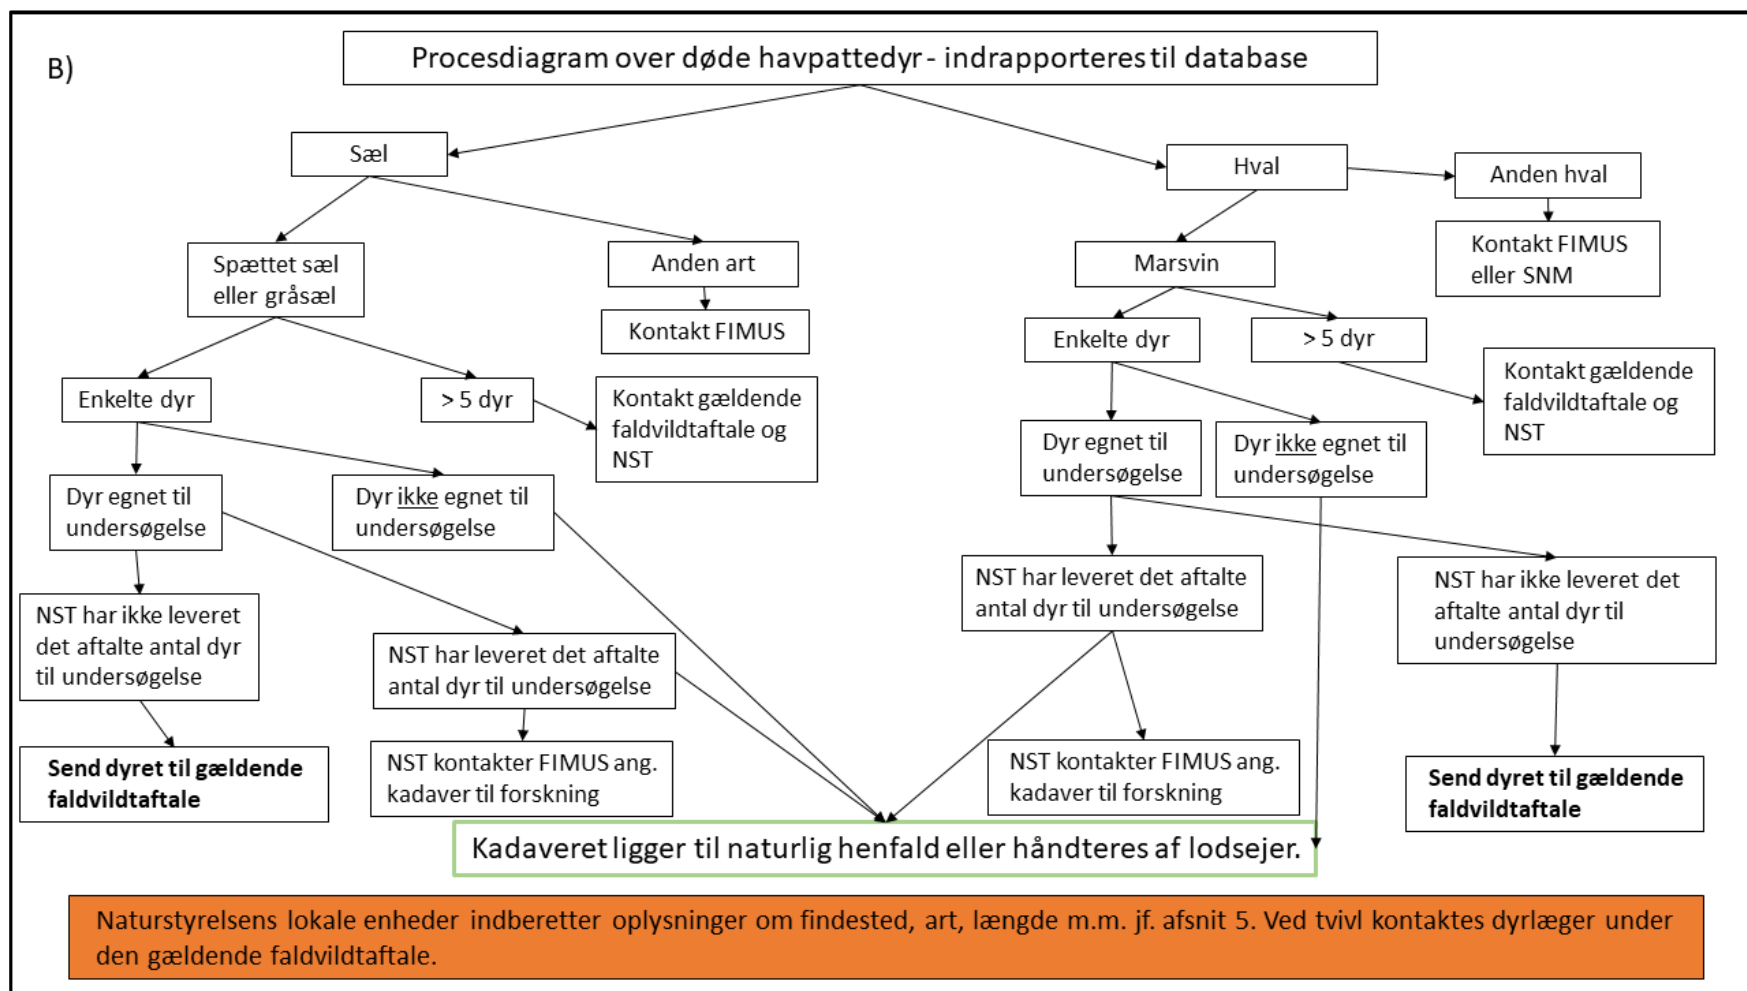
B)

Procesdiagram over døde havpattedyr - indrapporteres til database

Sæl

Hval

Anden hval

Kontakt FIMUS eller SNM

Spættet sæl eller gråsæl

Anden art

Kontakt FIMUS

Marsvin

Enkelte dyr

> 5 dyr

Kontakt gældende faldvildtaftale og NST

Enkelte dyr

> 5 dyr

Kontakt gældende faldvildtaftale og NST

Dyr egnet til undersøgelse

Dyr ikke egnet til undersøgelse

Dyr egnet til undersøgelse

Dyr ikke egnet til undersøgelse

NST har leveret det aftalte antal dyr til undersøgelse

NST har ikke leveret det aftalte antal dyr til undersøgelse

NST har ikke leveret det aftalte antal dyr til undersøgelse

NST har leveret det aftalte antal dyr til undersøgelse

Send dyret til gældende faldvildtaftale

NST kontakter FIMUS ang. kadaver til forskning

NST kontakter FIMUS ang. kadaver til forskning

Send dyret til gældende faldvildtaftale

Kadaveret ligger til naturlig henfald eller håndteres af lodsejer.

Naturstyrelsens lokale enheder indberetter oplysninger om findested, art, længde m.m. jf. afsnit 5. Ved tvivl kontaktes dyrlæger under den gældende faldvildtaftale.